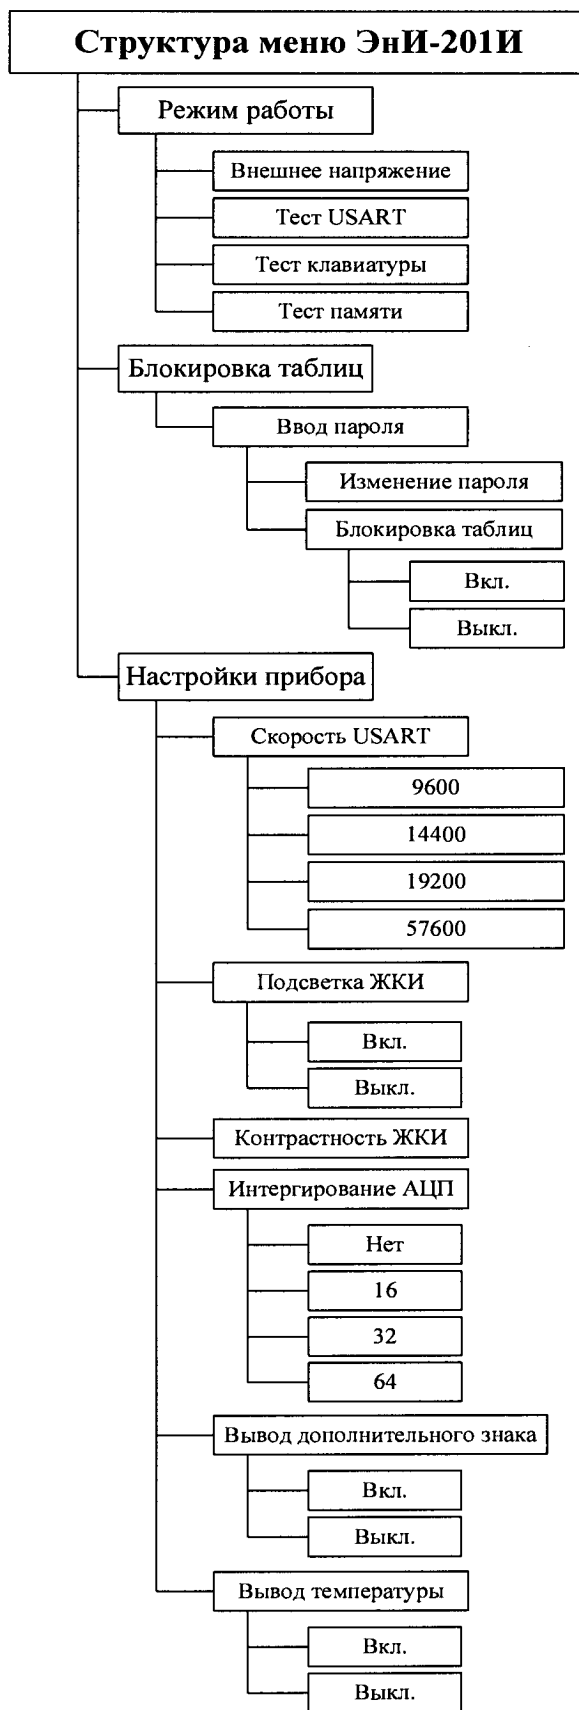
Структура меню ЭнИ-201И

Режим работы

Внешнее напряжение

Тест USART

Тест клавиатуры

Тест памяти

Блокировка таблиц

Ввод пароля

Изменение пароля

Блокировка таблиц

Вкл.

Выкл.

Настройки прибора

Скорость USART

9600

14400

19200

57600

Подсветка ЖКИ

Вкл.

Выкл.

Контрастность ЖКИ

Интергирование АЦП

Нет

16

32

64

Вывод дополнительного знака

Вкл.

Выкл.

Вывод температуры

Вкл.

Выкл.